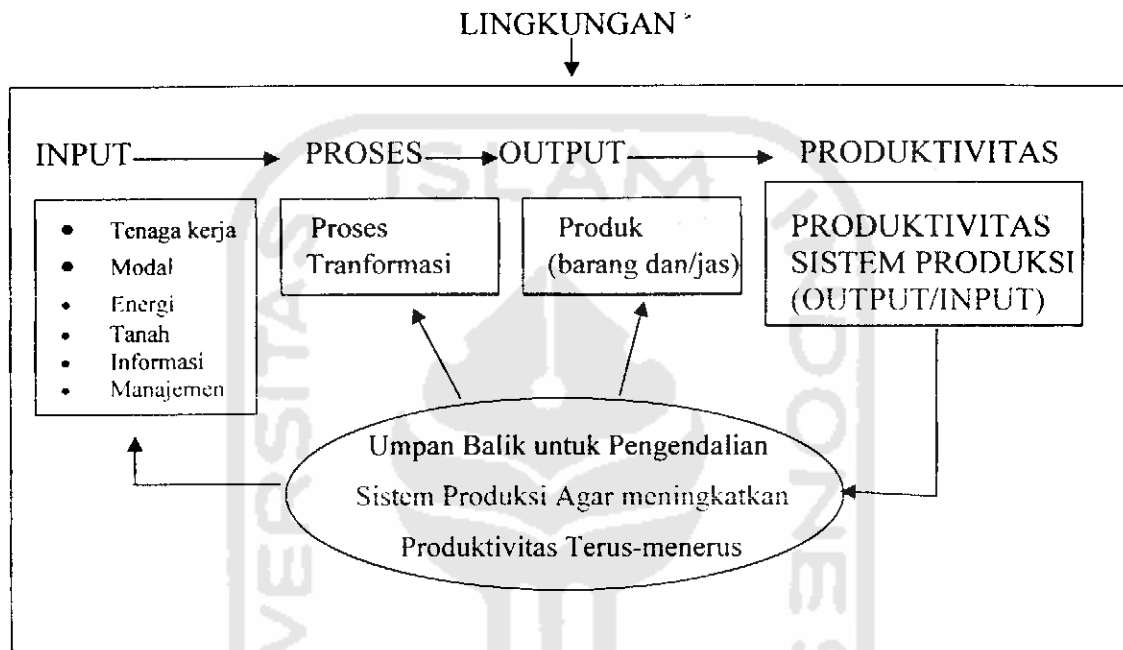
LINGKUNGAN

INPUT PROSES OUTPUT PRODUKTIVITAS

- Tenaga kerja
- Modal
- Energi
- Tanah
- Informasi
- Manajemen

Proses Tranformasi

Produk (barang dan/jas)

PRODUKTIVITAS SISTEM PRODUKSI (OUTPUT/INPUT)

Umpan Balik untuk Pengendalian Sistem Produksi Agar meningkatkan Produktivitas Terus-menerus